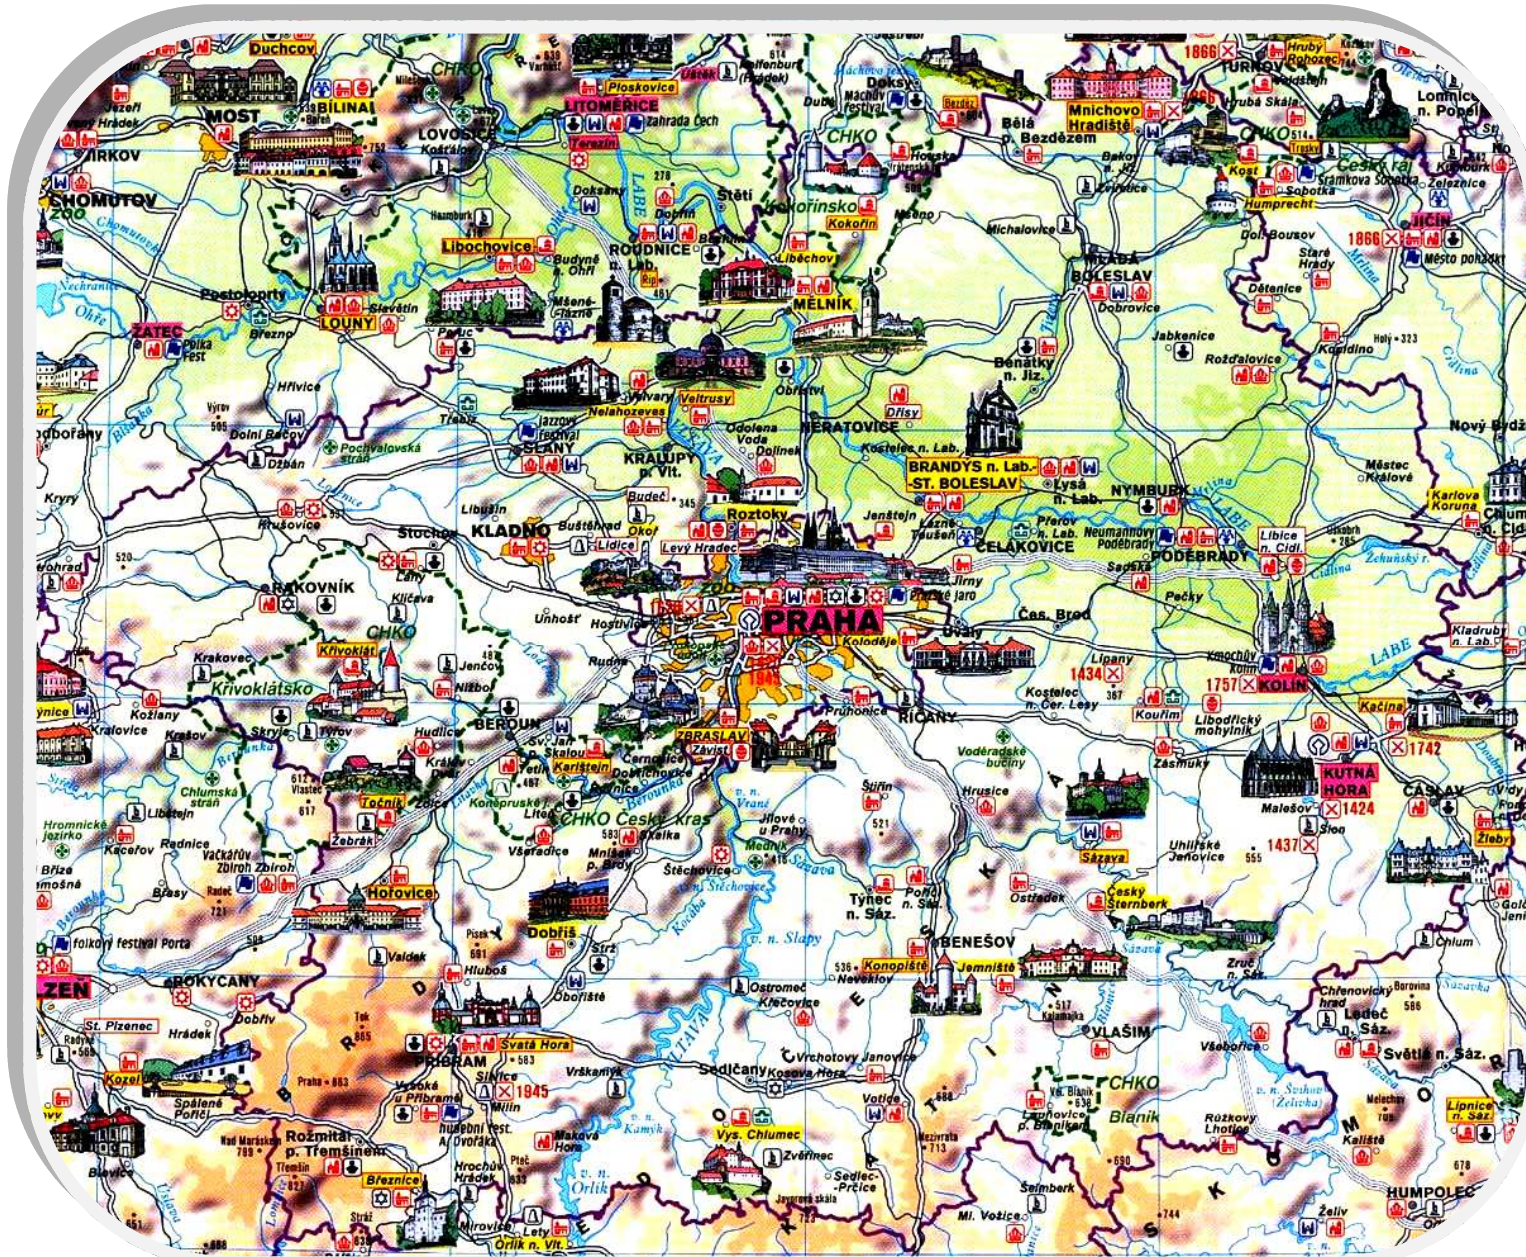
Duchcov
MOST
BÍLINA
LOVOSICE
LITOMĚŘICE
Ploskovice
Úštěk
Terezín
Zahrada Čech
CHKO
Kokořínsko
Kokořín
Doksy
Bezděz
Mnichovo Hradiště
Bělá
Bezdězem
1866
Hrubý Rohozec
Turnov
Hrubá Skála
Kost
Humprecht
Český ráj
Sobotka
JIČÍN
1866
Lomnice n. Popel.
ŽIRKOV
Hrádek
CHOMUTOV
ZOO
Libochovice
Budyně n. Ohří
ROUDNICE
Doksany
Štětí
Dobříň
Mšeno
Liběchov
MĚLNÍK
Michalovice
MLADÁ BOLESLAV
Dobrovice
Doubravice
Staré Hrady
Dětenice
Libáň
Postoloprty
Slavětín
LOUNY
ŽATEC
Polka Fest
Březno
Peruc
Mšené-lázně
Hřivice
Obříství
Nelahozeves
Veltrusy
Odolena Voda
Dolínek
Dřísy
NERATOVICE
Kostelec n. Lab.
Benátky n. Jiz.
Jabkenice
Rožďalovice
Kněžmost
Holý 323
Kopidlno
Cidlina
Nový Bydžov
Podbořany
Doubravice
Pochvalovská stráň
Dolní Ročov
Dřevíč
Třebíz
Lázně Toušeň
Zlonice
SLANÝ
KRALUPY n. Vlt.
Budeč
Roztoky
BRANDÝS n. Lab. - ST. BOLESLAV
Lysá n. Lab.
NYMBURK
Městec Králové
Karlova Koruna
Chlumec n. Cidl.
Krupá
Kryry
Libušín
Buštěhrad
Hrušovice
Stochov
KLADNO
Lidice
Okoř
Levý Hradec
345
Jenštejn
Přerov n. Lab.
Neumannový Poděbrady
ČELÁKOVICE
PODĚBRADY
Libice n. Cidl.
Lány
Žehuňský r.
520
RAKOVNÍK
Křivoklát
Křivoklátsko
Kličava
Unhošť
Hostivice
PRAHA
Jirny
Pražské jaro
Sadská
Koloděje
Úvaly
Čes. Brod
Pečky
Kladruby n. Lab.
LABE
Krakovec
Kožlany
Kralovice
Jenčov
Nižbor
Rudná
Lipany
1434
367
Kostelec n. Čer. Lesy
Kouřim
Kmochův Kolín
1757
KOLÍN
Kačina
1742
Skryje
Týřov
Hudlice
BEROUN
Sv. Jan pod Skalou
Karlštejn
Tetín
ZBRASLAV
Průhonice
ŘÍČANY
Libodřický mohylník
Zásmuky
KUTNÁ HORA
Malešov
1424
ČÁSLAV
Žleby
Chlumská stráň
Liteň
Točník
Žebrák
Zdice
Koněpruské j.
Dobřichovice
Černošice
CHKO Český kras
Mníšek p. Brdy
Jílové u Prahy
Štěchovice
Medník
Vodárenské buďiny
Hrusice
Šiřín
521
Uhlířské Janovice
Sázava
Sion
1437
555
Hromnické jezírko
Libštejn
Kaceřov
Rednice
Vačkářov
Zbiroh
Všeradice
Březe
Hořovice
Týnec n. Sáz.
Poříčí n. Sáz.
Ostředek
Český Šternberk
Folkový festival Porta
ROKYCANY
Dobříš
Hluboš
Valdek
Písek
Oborčiště
Buřany
Ostromeč
Krečovice
BENEŠOV
Konopiště
536 Neveklov
Jemniště
Zruč n. Sáz.
Chlum
ZEŇ
St. Plzenec
Hrádek
Dobřív
Tok 865
Praha 863
PŘÍBRAM
Svatá Hora
Sedlčany
Vrchotovy Janovice
Kosova Hora
VLAŠIM
517
Kalamajka
Všeborice
Chřenovický hrad
Ledeč n. Sáz.
Světlá n. Sáz.
Borovina 586
Radyně
Kozel
Spálené Poříčí
Rožmitál p. Třemšínem
Třemšín
Vysoká u Příbramě
Milín
Hudební fest. A. Dvořáka
Maková Hora
Votice
Mezirata 713
Vs. Blaník
CHKO Blaník
Louňovice p. Blaníkem
Rožkovy Lhotice
Kaliště
Lipnice n. Sáz.
Nad Maráskem
Březnice
Hrochův Hrádek
Petř.
Orlík n. Vlt.
Vys. Chlumec
Zvěřinec
Sedlec-Prčice
Jalovčíc hořa
Mi. Vožice
Selmberk
Želiv
HUMPOLEC
Blovice
Strž
Mirovice
Orlík
Kamýk
1845
v. n. Slapy
Kocába
Vltava
Sázava